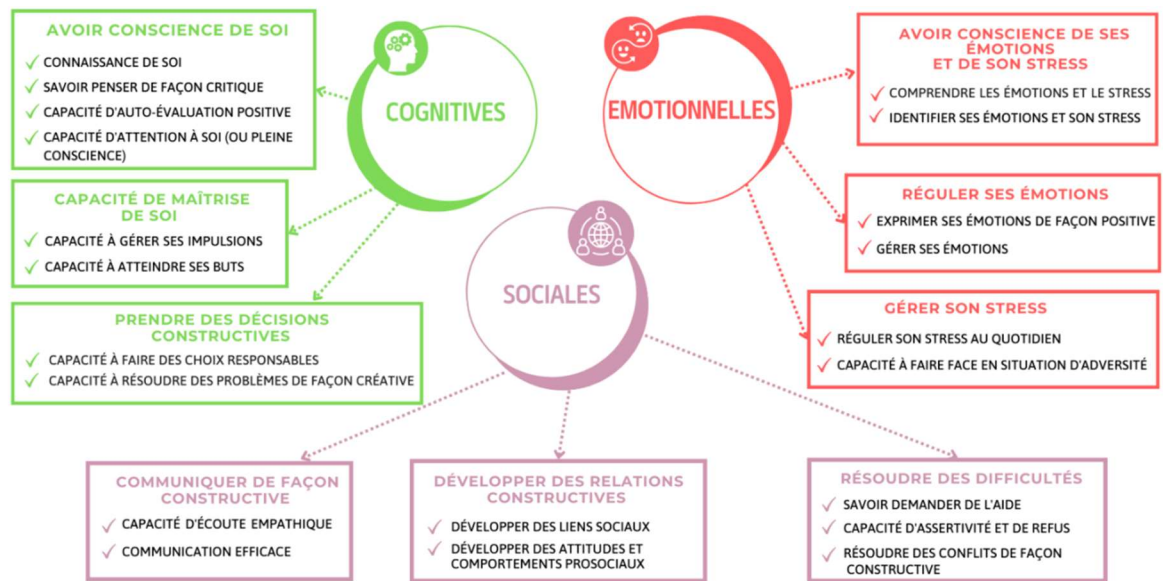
AVOIR CONSCIENCE DE SOI
✓ CONNAISSANCE DE SOI
✓ SAVOIR PENSER DE FAÇON CRITIQUE
✓ CAPACITÉ D'AUTO-ÉVALUATION POSITIVE
✓ CAPACITÉ D'ATTENTION À SOI (OU PLEINE CONSCIENCE)

CAPACITÉ DE MAÎTRISE DE SOI
✓ CAPACITÉ À GÉRER SES IMPULSIONS
✓ CAPACITÉ À ATTEINDRE SES BUTS

PRENDRE DES DÉCISIONS CONSTRUCTIVES
✓ CAPACITÉ À FAIRE DES CHOIX RESPONSABLES
✓ CAPACITÉ À RÉSOUDRE DES PROBLÈMES DE FAÇON CRÉATIVE

COGNITIVES

EMOTIONNELLES

AVOIR CONSCIENCE DE SES ÉMOTIONS ET DE SON STRESS
✓ COMPRENDRE LES ÉMOTIONS ET LE STRESS
✓ IDENTIFIER SES ÉMOTIONS ET SON STRESS

RÉGULER SES ÉMOTIONS
✓ EXPRIMER SES ÉMOTIONS DE FAÇON POSITIVE
✓ GÉRER SES ÉMOTIONS

GÉRER SON STRESS
✓ RÉGULER SON STRESS AU QUOTIDIEN
✓ CAPACITÉ À FAIRE FACE EN SITUATION D'ADVERSITÉ

SOCIALES

COMMUNIQUER DE FAÇON CONSTRUCTIVE
✓ CAPACITÉ D'ÉCOUTE EMPATHIQUE
✓ COMMUNICATION EFFICACE

DÉVELOPPER DES RELATIONS CONSTRUCTIVES
✓ DÉVELOPPER DES LIENS SOCIAUX
✓ DÉVELOPPER DES ATTITUDES ET COMPORTEMENTS PROSOCIAUX

RÉSOUDRE DES DIFFICULTÉS
✓ SAVOIR DEMANDER DE L'AIDE
✓ CAPACITÉ D'ASSERTIVITÉ ET DE REFUS
✓ RÉSOUDRE DES CONFLITS DE FAÇON CONSTRUCTIVE